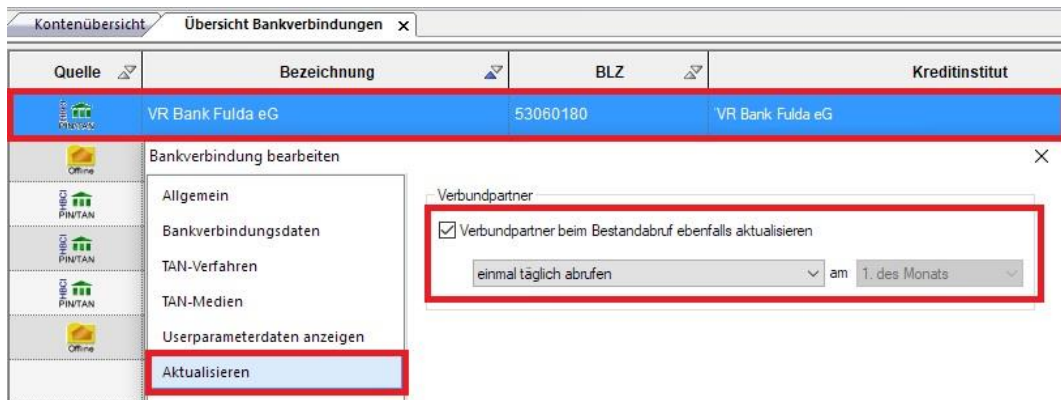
Kontenübersicht
Übersicht Bankverbindungen ×

| Quelle | Bezeichnung | BLZ | Kreditinstitut |
|---|---|---|---|
| HBCI PIN/TAN | VR Bank Fulda eG | 53060180 | VR Bank Fulda eG |
| Offline | | | |
| HBCI PIN/TAN | | | |
| HBCI PIN/TAN | | | |
| HBCI PIN/TAN | | | |
| Offline | | | |

Bankverbindung bearbeiten
×

Allgemein
Bankverbindungsdaten
TAN-Verfahren
TAN-Medien
Userparameterdaten anzeigen
Aktualisieren

Verbundpartner
☑ Verbundpartner beim Bestandabruf ebenfalls aktualisieren
einmal täglich abrufen
am
1. des Monats